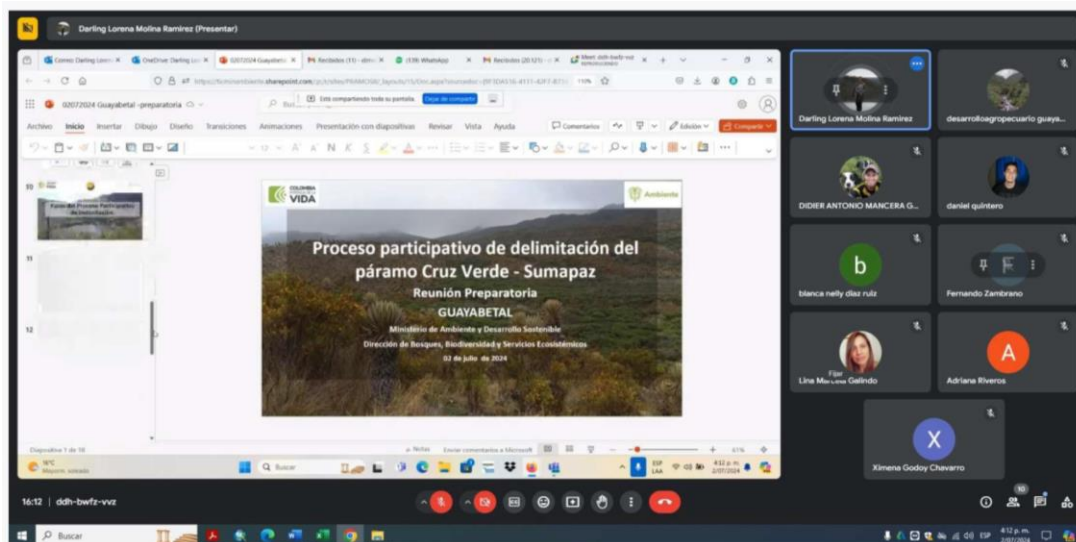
Darling Lorena Molina Ramírez (Presentar)

Correo: Darling Loren | OneDrive Darling Lor | 02072024 Guayabetal | Recibidos (11) - alme | (339) WhatsApp | Recibidos (20121) | Meet: ddh-bwfz-vvz

Está compartiendo toda su pantalla. Dejar de compartir

02072024 Guayabetal -preparatoria

Archivo Inicio Insertar Dibujo Diseño Transiciones Animaciones Presentación con diapositivas Revisar Vista Ayuda

Comentarios Edición Compartir

COLOMBIA POTENCIA DE LA VIDA

Ambiente

Proceso participativo de delimitación del páramo Cruz Verde - Sumapaz

Reunión Preparatoria

GUAYABETAL

Ministerio de Ambiente y Desarrollo Sostenible

Dirección de Bosques, Biodiversidad y Servicios Ecosistémicos

02 de julio de 2024

Diapositiva 1 de 18

Notas

Enviar comentarios a Microsoft

Buscar

4:12 p. m. 2/07/2024

Darling Lorena Molina Ramirez

desarrolloagropecuario guaya...

DIDIER ANTONIO MANCERA G...

daniel quintero

blanca nelly diaz ruiz

Fernando Zambrano

Lina Marcela Galindo

Adriana Riveros

Ximena Godoy Chavarro

16:12 | ddh-bwfz-vvz

Buscar

4:12 p. m. 2/07/2024